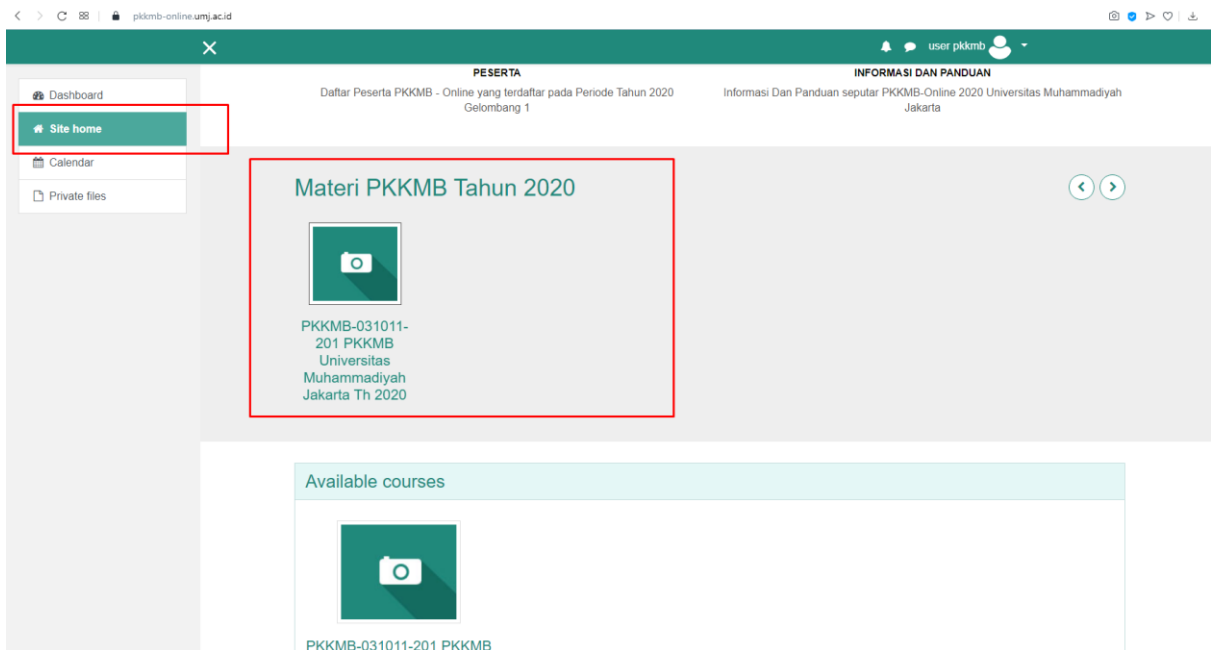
pkkmb-online.umj.ac.id

user pkkmb

Dashboard
Site home
Calendar
Private files

PESERTA
Daftar Peserta PKKMB - Online yang terdaftar pada Periode Tahun 2020 Gelombang 1

INFORMASI DAN PANDUAN
Informasi Dan Panduan seputar PKKMB-Online 2020 Universitas Muhammadiyah Jakarta

Materi PKKMB Tahun 2020

PKKMB-031011-201 PKKMB Universitas Muhammadiyah Jakarta Th 2020

Available courses

PKKMB-031011-201 PKKMB